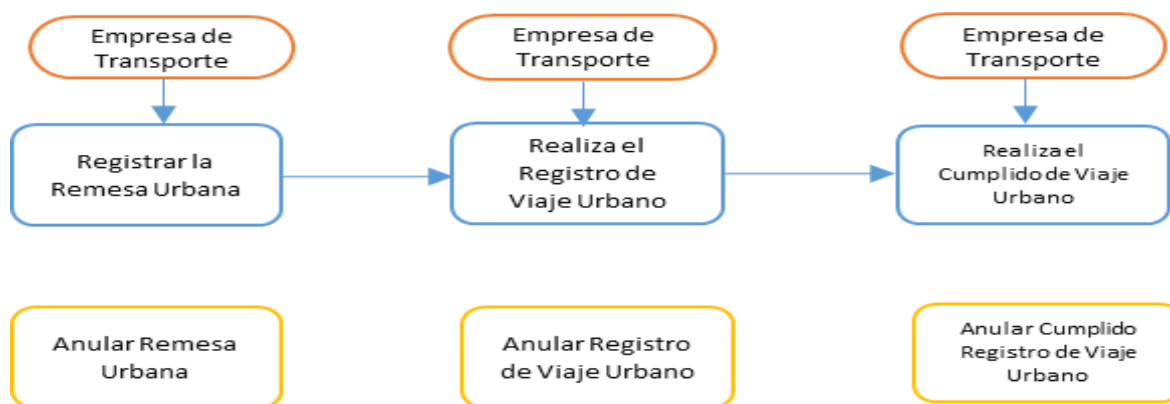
Empresa de Transporte

Empresa de Transporte

Empresa de Transporte

Registrar la Remesa Urbana

Realiza el Registro de Viaje Urbano

Realiza el Cumplido de Viaje Urbano

Anular Remesa Urbana

Anular Registro de Viaje Urbano

Anular Cumplido Registro de Viaje Urbano